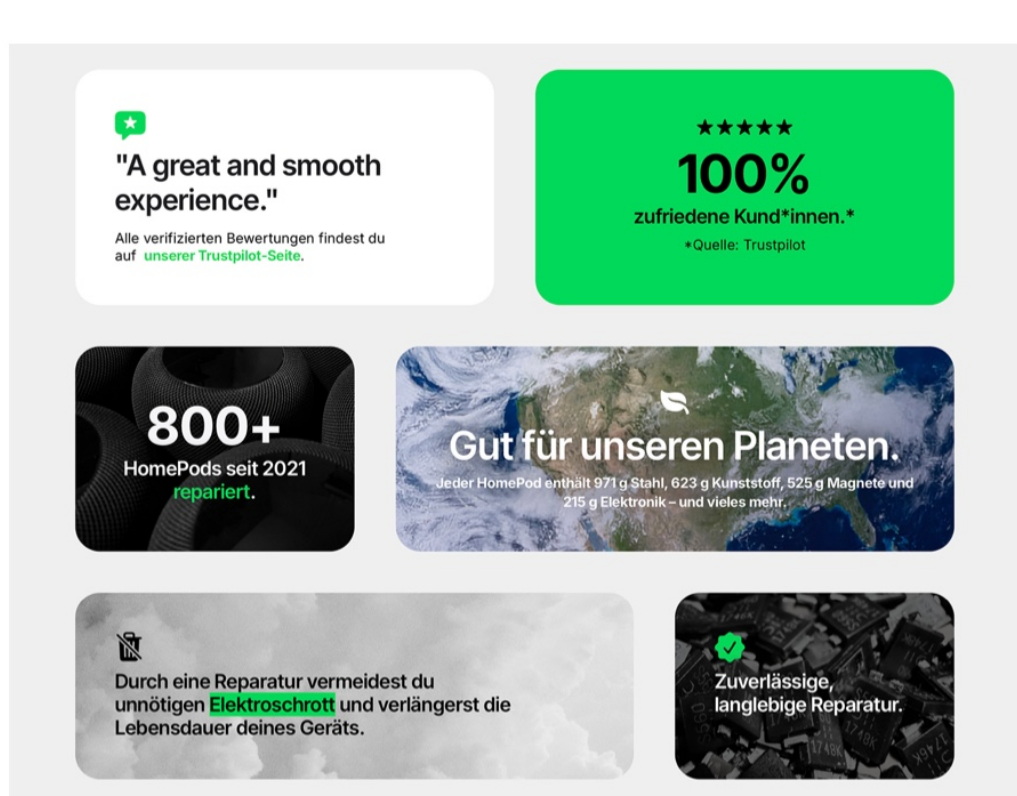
"A great and smooth experience."

Alle verifizierten Bewertungen findest du auf unserer Trustpilot-Seite.

★★★★★

100%

zufriedene Kund*innen.*

*Quelle: Trustpilot

800+

HomePods seit 2021 repariert.

Gut für unseren Planeten.

Jeder HomePod enthält 971 g Stahl, 623 g Kunststoff, 525 g Magnete und 215 g Elektronik – und vieles mehr.

Durch eine Reparatur vermeidest du unnötigen Elektroschrott und verlängerst die Lebensdauer deines Geräts.

Zuverlässige, langlebige Reparatur.